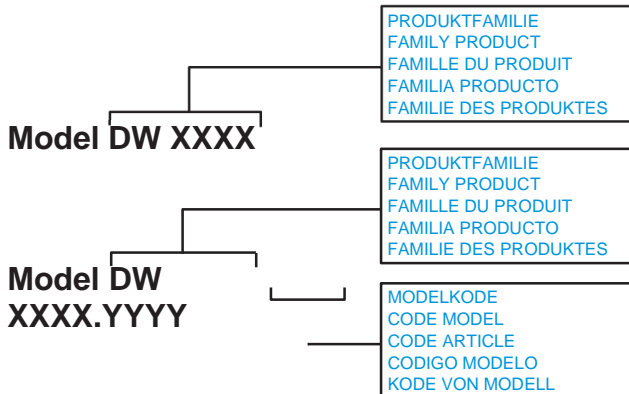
PRODUKTFAMILIE
FAMILY PRODUCT
FAMILLE DU PRODUIT
FAMILIA PRODUCTO
FAMILIE DES PRODUKTES

Model DW XXXX

PRODUKTFAMILIE
FAMILY PRODUCT
FAMILLE DU PRODUIT
FAMILIA PRODUCTO
FAMILIE DES PRODUKTES

Model DW XXXX.YYYY

MODELKODE
CODE MODEL
CODE ARTICLE
CODIGO MODELO
KODE VON MODELL